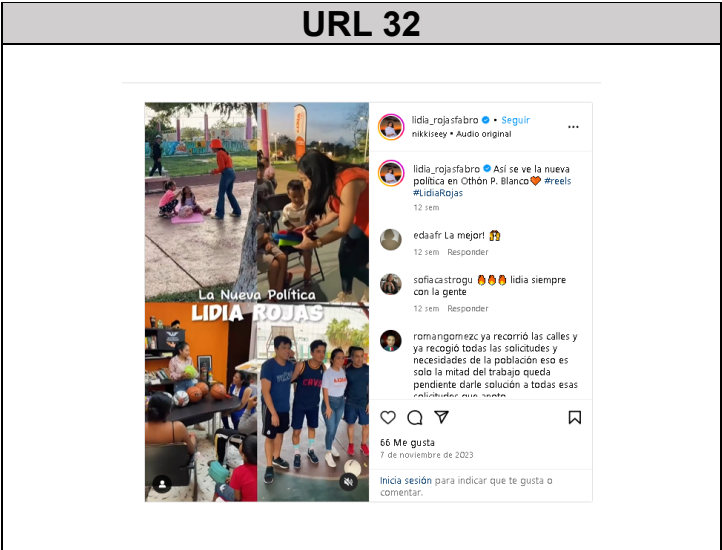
URL 32

La Nueva Política
LIDIA ROJAS

lidia_rojasfabro • Seguir
nikkiseey • Audio original

lidia_rojasfabro Así se ve la nueva política en Othón P. Blanco🧡 #reels #LidiaRojas
12 sem

edaafr La mejor! 😱
12 sem Responder

sofiacastrogu 🔥🔥🔥 lidia siempre con la gente
12 sem Responder

romangomezc ya recorrió las calles y ya recogió todas las solicitudes y necesidades de la población eso es solo la mitad del trabajo queda pendiente darle solución a todas esas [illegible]

66 Me gusta
7 de noviembre de 2023

Inicia sesión para indicar que te gusta o comentar.